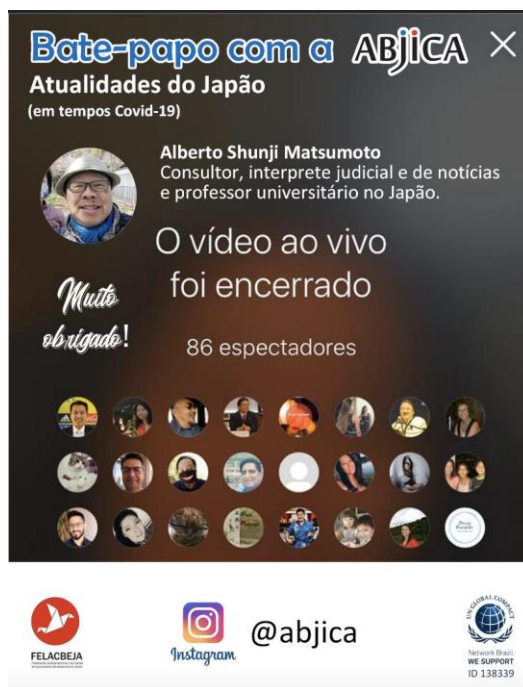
Bate-papo com a ABJICA ×
Atualidades do Japão
(em tempos Covid-19)

Alberto Shunji Matsumoto
Consultor, interprete judicial e de notícias e professor universitário no Japão.

O vídeo ao vivo foi encerrado

Muito obrigado!

86 espectadores

FELACBEJA
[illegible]

Instagram

@abjica

UN GLOBAL COMPACT
Network Brazil
WE SUPPORT
ID 138339